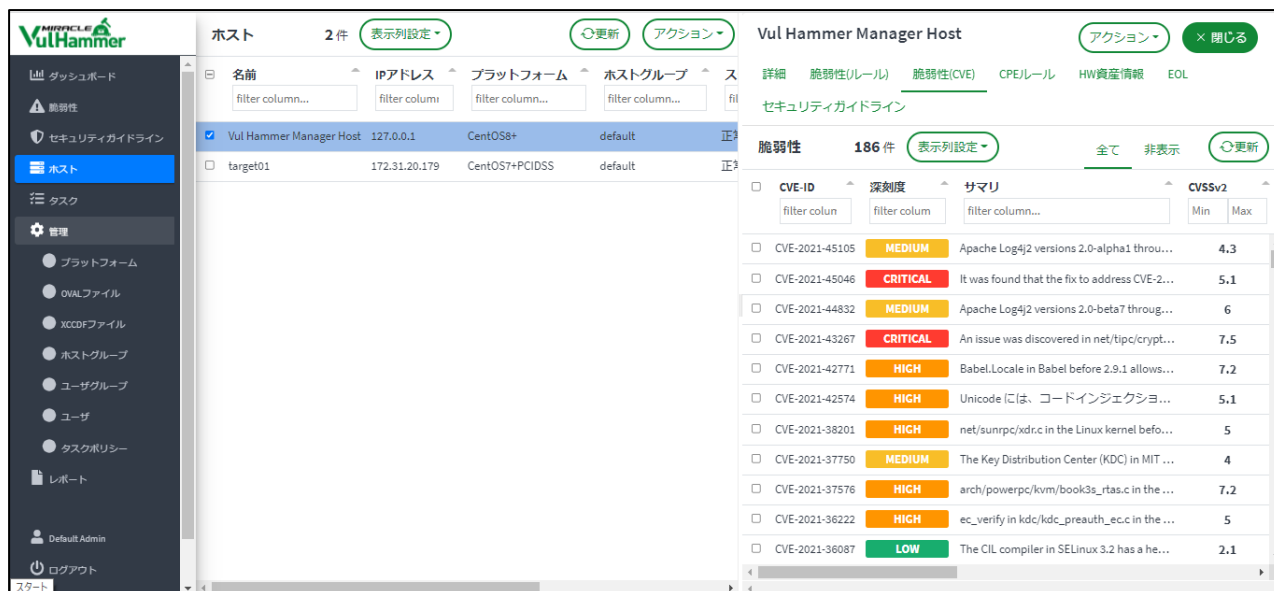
MIRACLE VulHammer

ダッシュボード
脆弱性
セキュリティガイドライン
ホスト
タスク
管理
プラットフォーム
OVALファイル
XCCDFファイル
ホストグループ
ユーザグループ
ユーザ
タスクポリシー
レポート
Default Admin
ログアウト
スタート

ホスト 2件 表示列設定 更新 アクション

| | 名前 | IPアドレス | プラットフォーム | ホストグループ | ス |
|---|---|---|---|---|---|
| | filter column... | filter column | filter column... | filter column... | fil |
| ☑ | Vul Hammer Manager Host | 127.0.0.1 | CentOS8+ | default | 正 |
| ☐ | target01 | 172.31.20.179 | CentOS7+PCIDSS | default | 正 |

Vul Hammer Manager Host アクション × 閉じる

詳細 脆弱性(ルール) 脆弱性(CVE) CPEルール HW資産情報 EOL セキュリティガイドライン

脆弱性 186件 表示列設定 全て 非表示 更新

| | CVE-ID | 深刻度 | サマリ | CVSSv2 |
|---|---|---|---|---|
| | filter colun | filter colum | filter column... | Min Max |
| ☐ | CVE-2021-45105 | MEDIUM | Apache Log4j2 versions 2.0-alpha1 throu… | 4.3 |
| ☐ | CVE-2021-45046 | CRITICAL | It was found that the fix to address CVE-2… | 5.1 |
| ☐ | CVE-2021-44832 | MEDIUM | Apache Log4j2 versions 2.0-beta7 throug… | 6 |
| ☐ | CVE-2021-43267 | CRITICAL | An issue was discovered in net/tipc/crypt… | 7.5 |
| ☐ | CVE-2021-42771 | HIGH | Babel.Locale in Babel before 2.9.1 allows… | 7.2 |
| ☐ | CVE-2021-42574 | HIGH | Unicode には、コードインジェクショ… | 5.1 |
| ☐ | CVE-2021-38201 | HIGH | net/sunrpc/xdr.c in the Linux kernel befo… | 5 |
| ☐ | CVE-2021-37750 | MEDIUM | The Key Distribution Center (KDC) in MIT … | 4 |
| ☐ | CVE-2021-37576 | HIGH | arch/powerpc/kvm/book3s_rtas.c in the … | 7.2 |
| ☐ | CVE-2021-36222 | HIGH | ec_verify in kdc/kdc_preauth_ec.c in the … | 5 |
| ☐ | CVE-2021-36087 | LOW | The CIL compiler in SELinux 3.2 has a he… | 2.1 |